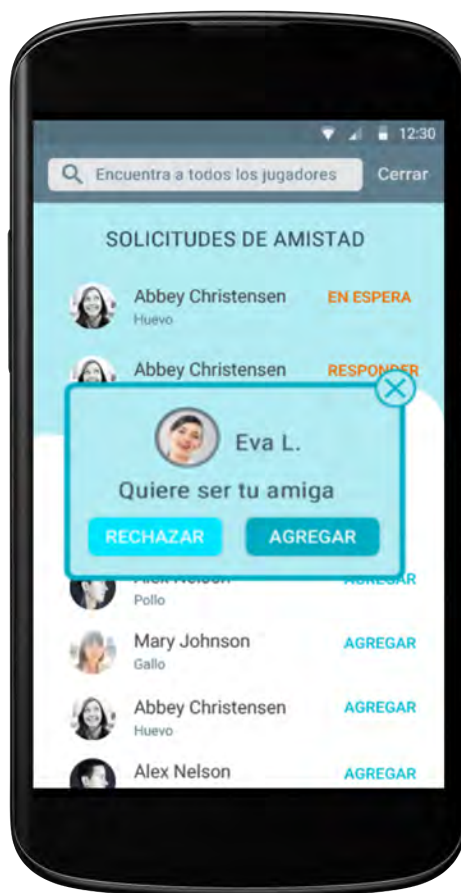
12:30

Encuentra a todos los jugadores

Cerrar

SOLICITUDES DE AMISTAD

Abbey Christensen
Huevo
EN ESPERA

Abbey Christensen
RESPONDER

Eva L.

Quiere ser tu amiga

RECHAZAR

AGREGAR

Alex Nelson
Pollo
AGREGAR

Mary Johnson
Gallo
AGREGAR

Abbey Christensen
Huevo
AGREGAR

Alex Nelson
AGREGAR